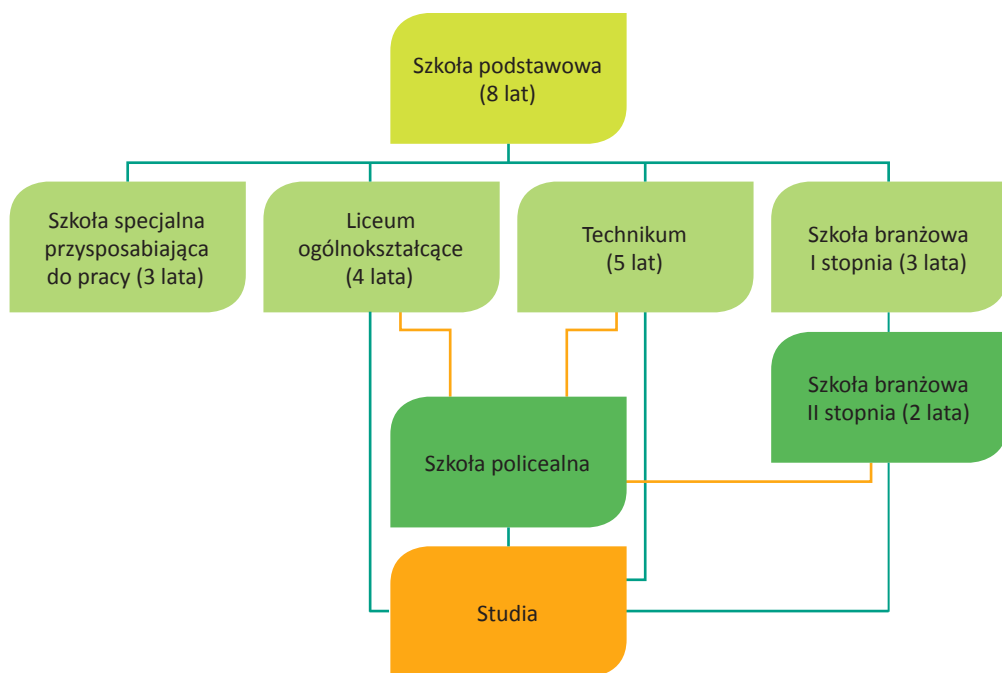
Szkoła podstawowa
(8 lat)

Szkoła specjalna przysposabiająca do pracy (3 lata)

Liceum ogólnokształcące (4 lata)

Technikum (5 lat)

Szkoła branżowa I stopnia (3 lata)

Szkoła branżowa II stopnia (2 lata)

Szkoła policealna

Studia